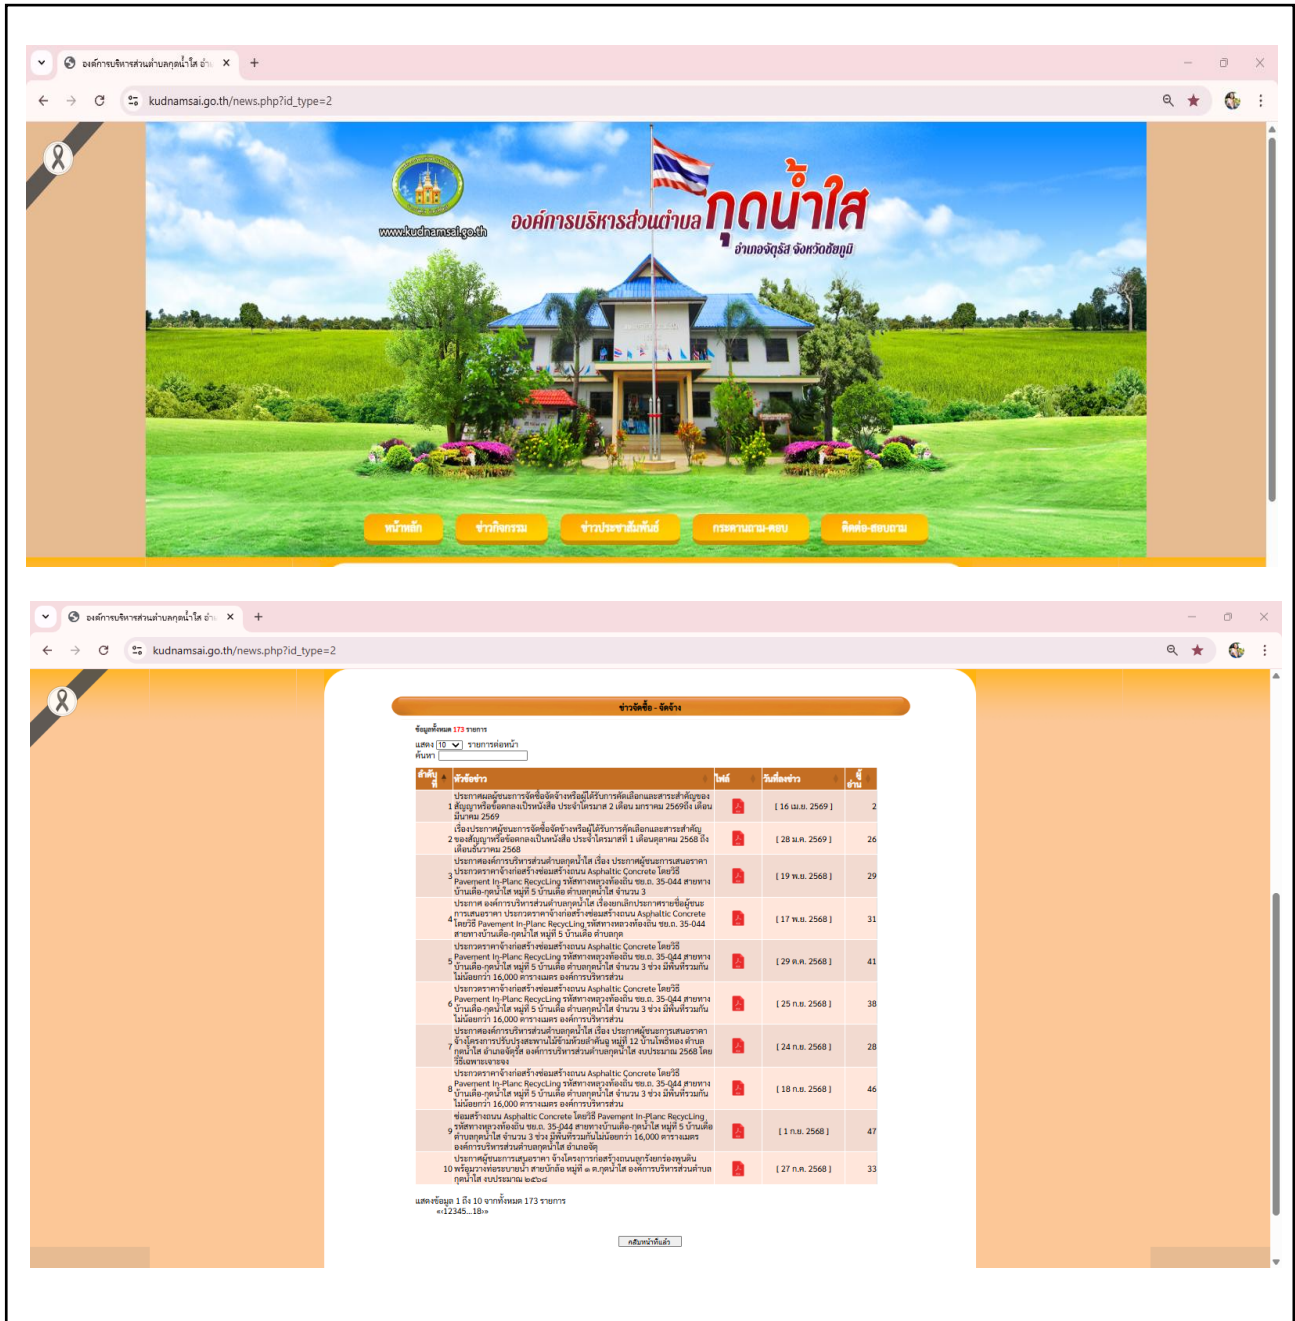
องค์การบริหารส่วนตำบลกุดน้ำใส อำ ×
kudnamsai.go.th/news.php?id_type=2

www.kudnamsai.go.th
องค์การบริหารส่วนตำบลกุดน้ำใส
อำเภอจัตุรัส จังหวัดชัยภูมิ

หน้าหลัก
ข่าวกิจกรรม
ข่าวประชาสัมพันธ์
กระดานถาม-ตอบ
ติดต่อ-สอบถาม

องค์การบริหารส่วนตำบลกุดน้ำใส อำ ×
kudnamsai.go.th/news.php?id_type=2

ข่าวจัดซื้อ - จัดจ้าง

ข้อมูลทั้งหมด 173 รายการ
แสดง 10 รายการต่อหน้า
ค้นหา

| ลำดับที่ | หัวข้อข่าว | ไฟล์ | วันที่ลงข่าว | ผู้อ่าน |
|---|---|---|---|---|
| 1 | ประกาศผลผู้ชนะการจัดซื้อจัดจ้างหรือผู้ได้รับการคัดเลือกและสาระสำคัญของสัญญาหรือข้อตกลงเป็นหนังสือ ประจำไตรมาส 2 เดือน มกราคม 2569ถึง เดือน มีนาคม 2569 | | [ 16 เม.ย. 2569 ] | 2 |
| 2 | เรื่องประกาศผู้ชนะการจัดซื้อจัดจ้างหรือผู้ได้รับการคัดเลือกและสาระสำคัญของสัญญาหรือข้อตกลงเป็นหนังสือ ประจำไตรมาสที่ 1 เดือนตุลาคม 2568 ถึง เดือนธันวาคม 2568 | | [ 28 ม.ค. 2569 ] | 26 |
| 3 | ประกาศองค์การบริหารส่วนตำบลกุดน้ำใส เรื่อง ประกาศผู้ชนะการเสนอราคา ประกวดราคาจ้างก่อสร้างซ่อมสร้างถนน Asphaltic Concrete โดยวิธี Pavement In-Planc RecycLing รหัสทางหลวงท้องถิ่น ชย.ถ. 35-044 สายทาง บ้านเดื่อ-กุดน้ำใส หมู่ที่ 5 บ้านเดื่อ ตำบลกุดน้ำใส จำนวน 3 | | [ 19 พ.ย. 2568 ] | 29 |
| 4 | ประกาศ องค์การบริหารส่วนตำบลกุดน้ำใส เรื่องยกเลิกประกาศรายชื่อผู้ชนะการเสนอราคา ประกวดราคาจ้างก่อสร้างซ่อมสร้างถนน Asphaltic Concrete โดยวิธี Pavement In-Planc RecycLing รหัสทางหลวงท้องถิ่น ชย.ถ. 35-044 สายทางบ้านเดื่อ-กุดน้ำใส หมู่ที่ 5 บ้านเดื่อ ตำบลกุด | | [ 17 พ.ย. 2568 ] | 31 |
| 5 | ประกวดราคาจ้างก่อสร้างซ่อมสร้างถนน Asphaltic Concrete โดยวิธี Pavement In-Planc RecycLing รหัสทางหลวงท้องถิ่น ชย.ถ. 35-044 สายทาง บ้านเดื่อ-กุดน้ำใส หมู่ที่ 5 บ้านเดื่อ ตำบลกุดน้ำใส จำนวน 3 ช่วง มีพื้นที่รวมกัน ไม่น้อยกว่า 16,000 ตารางเมตร องค์การบริหารส่วน | | [ 29 ต.ค. 2568 ] | 41 |
| 6 | ประกวดราคาจ้างก่อสร้างซ่อมสร้างถนน Asphaltic Concrete โดยวิธี Pavement In-Planc RecycLing รหัสทางหลวงท้องถิ่น ชย.ถ. 35-044 สายทาง บ้านเดื่อ-กุดน้ำใส หมู่ที่ 5 บ้านเดื่อ ตำบลกุดน้ำใส จำนวน 3 ช่วง มีพื้นที่รวมกัน ไม่น้อยกว่า 16,000 ตารางเมตร องค์การบริหารส่วน | | [ 25 ก.ย. 2568 ] | 38 |
| 7 | ประกาศองค์การบริหารส่วนตำบลกุดน้ำใส เรื่อง ประกาศผู้ชนะการเสนอราคา จ้างโครงการปรับปรุงสะพานไม้ข้ามห้วยลำคันฉู หมู่ที่ 12 บ้านโพธิ์ทอง ตำบลกุดน้ำใส อำเภอจัตุรัส องค์การบริหารส่วนตำบลกุดน้ำใส งบประมาณ 2568 โดยวิธีเฉพาะเจาะจง | | [ 24 ก.ย. 2568 ] | 28 |
| 8 | ประกวดราคาจ้างก่อสร้างซ่อมสร้างถนน Asphaltic Concrete โดยวิธี Pavement In-Planc RecycLing รหัสทางหลวงท้องถิ่น ชย.ถ. 35-044 สายทาง บ้านเดื่อ-กุดน้ำใส หมู่ที่ 5 บ้านเดื่อ ตำบลกุดน้ำใส จำนวน 3 ช่วง มีพื้นที่รวมกัน ไม่น้อยกว่า 16,000 ตารางเมตร องค์การบริหารส่วน | | [ 18 ก.ย. 2568 ] | 46 |
| 9 | ซ่อมสร้างถนน Asphaltic Concrete โดยวิธี Pavement In-Planc RecycLing รหัสทางหลวงท้องถิ่น ชย.ถ. 35-044 สายทางบ้านเดื่อ-กุดน้ำใส หมู่ที่ 5 บ้านเดื่อ ตำบลกุดน้ำใส จำนวน 3 ช่วง มีพื้นที่รวมกันไม่น้อยกว่า 16,000 ตารางเมตร องค์การบริหารส่วนตำบลกุดน้ำใส อำเภอจัตุ | | [ 1 ก.ย. 2568 ] | 47 |
| 10 | ประกาศผู้ชนะการเสนอราคา จ้างโครงการก่อสร้างถนนลูกรังยกร่องพูนดิน พร้อมวางท่อระบายน้ำ สายบักล้อ หมู่ที่ ๑ ต.กุดน้ำใส องค์การบริหารส่วนตำบลกุดน้ำใส งบประมาณ ๒๕๖๘ | | [ 27 ก.ค. 2568 ] | 33 |

แสดงข้อมูล 1 ถึง 10 จากทั้งหมด 173 รายการ
«‹12345...18›»

กลับหน้าที่แล้ว